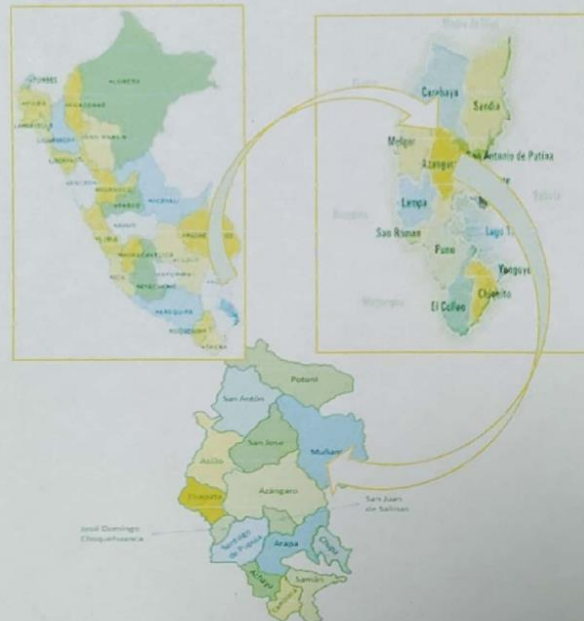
TUMBES
PIURA
LAMBAYEQUE
CAJAMARCA
LORETO
AMAZONAS
SAN MARTIN
LA LIBERTAD
ANCASH
HUANUCO
PASCO
UCAYALI
JUNIN
LIMA
MADRE DE DIOS
HUANCAVELICA
CUSCO
AYACUCHO
APURIMAC
ICA
AREQUIPA
PUNO
MOQUEGUA
TACNA

Madre de Dios
Cusco
Bolivia
Arequipa
Moquegua
Carabaya
Sandia
Melgar
Azangaro
San Antonio de Putina
Lampa
San Román
Puno
Lago Titicaca
Yunguyo
Chucuito
El Collao

Potoni
San Antón
San José
Muñani
Asillo
Azángaro
Tirapata
José Domingo Choquehuanca
San Juan de Salinas
Santiago de Pupuja
Arapa
Chupa
Achaya
Samán
Caminaca